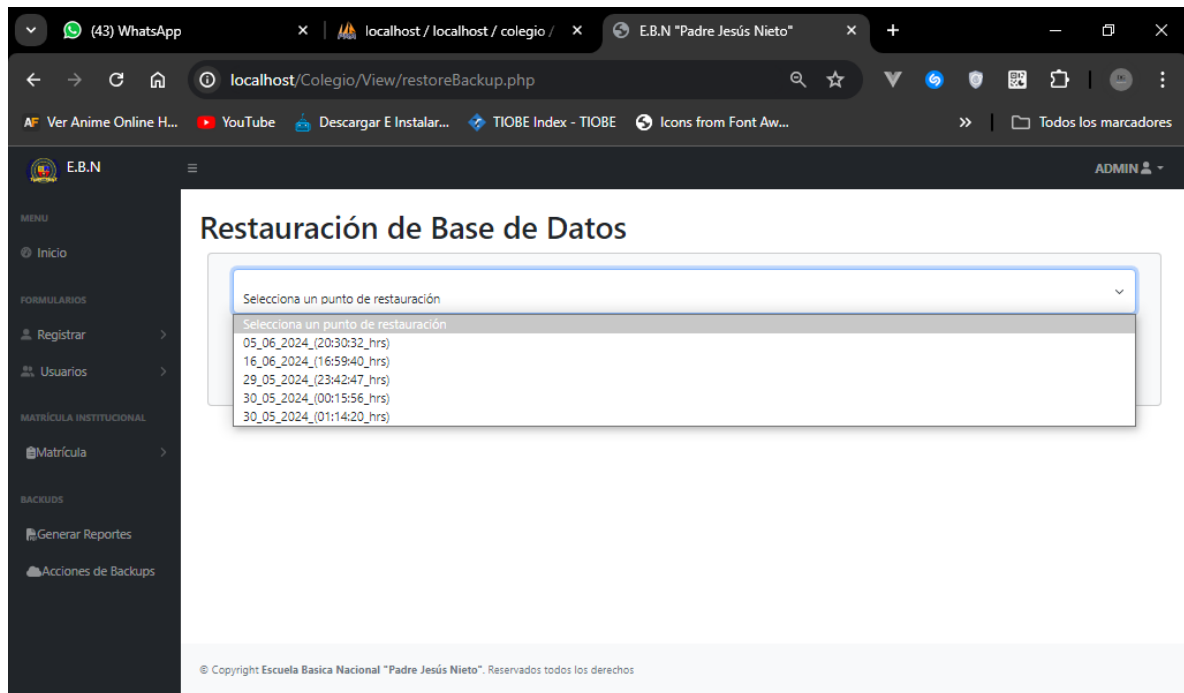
(43) WhatsApp
localhost / localhost / colegio /
E.B.N "Padre Jesús Nieto"
localhost/Colegio/View/restoreBackup.php
Ver Anime Online H... YouTube Descargar E Instalar... TIOBE Index - TIOBE Icons from Font Aw... » Todos los marcadores

E.B.N
ADMIN

MENU
Inicio
FORMULARIOS
Registrar
Usuarios
MATRÍCULA INSTITUCIONAL
Matrícula
BACKUPS
Generar Reportes
Acciones de Backups

Restauración de Base de Datos

Selecciona un punto de restauración
Selecciona un punto de restauración
05_06_2024_(20:30:32_hrs)
16_06_2024_(16:59:40_hrs)
29_05_2024_(23:42:47_hrs)
30_05_2024_(00:15:56_hrs)
30_05_2024_(01:14:20_hrs)

© Copyright Escuela Basica Nacional "Padre Jesús Nieto". Reservados todos los derechos